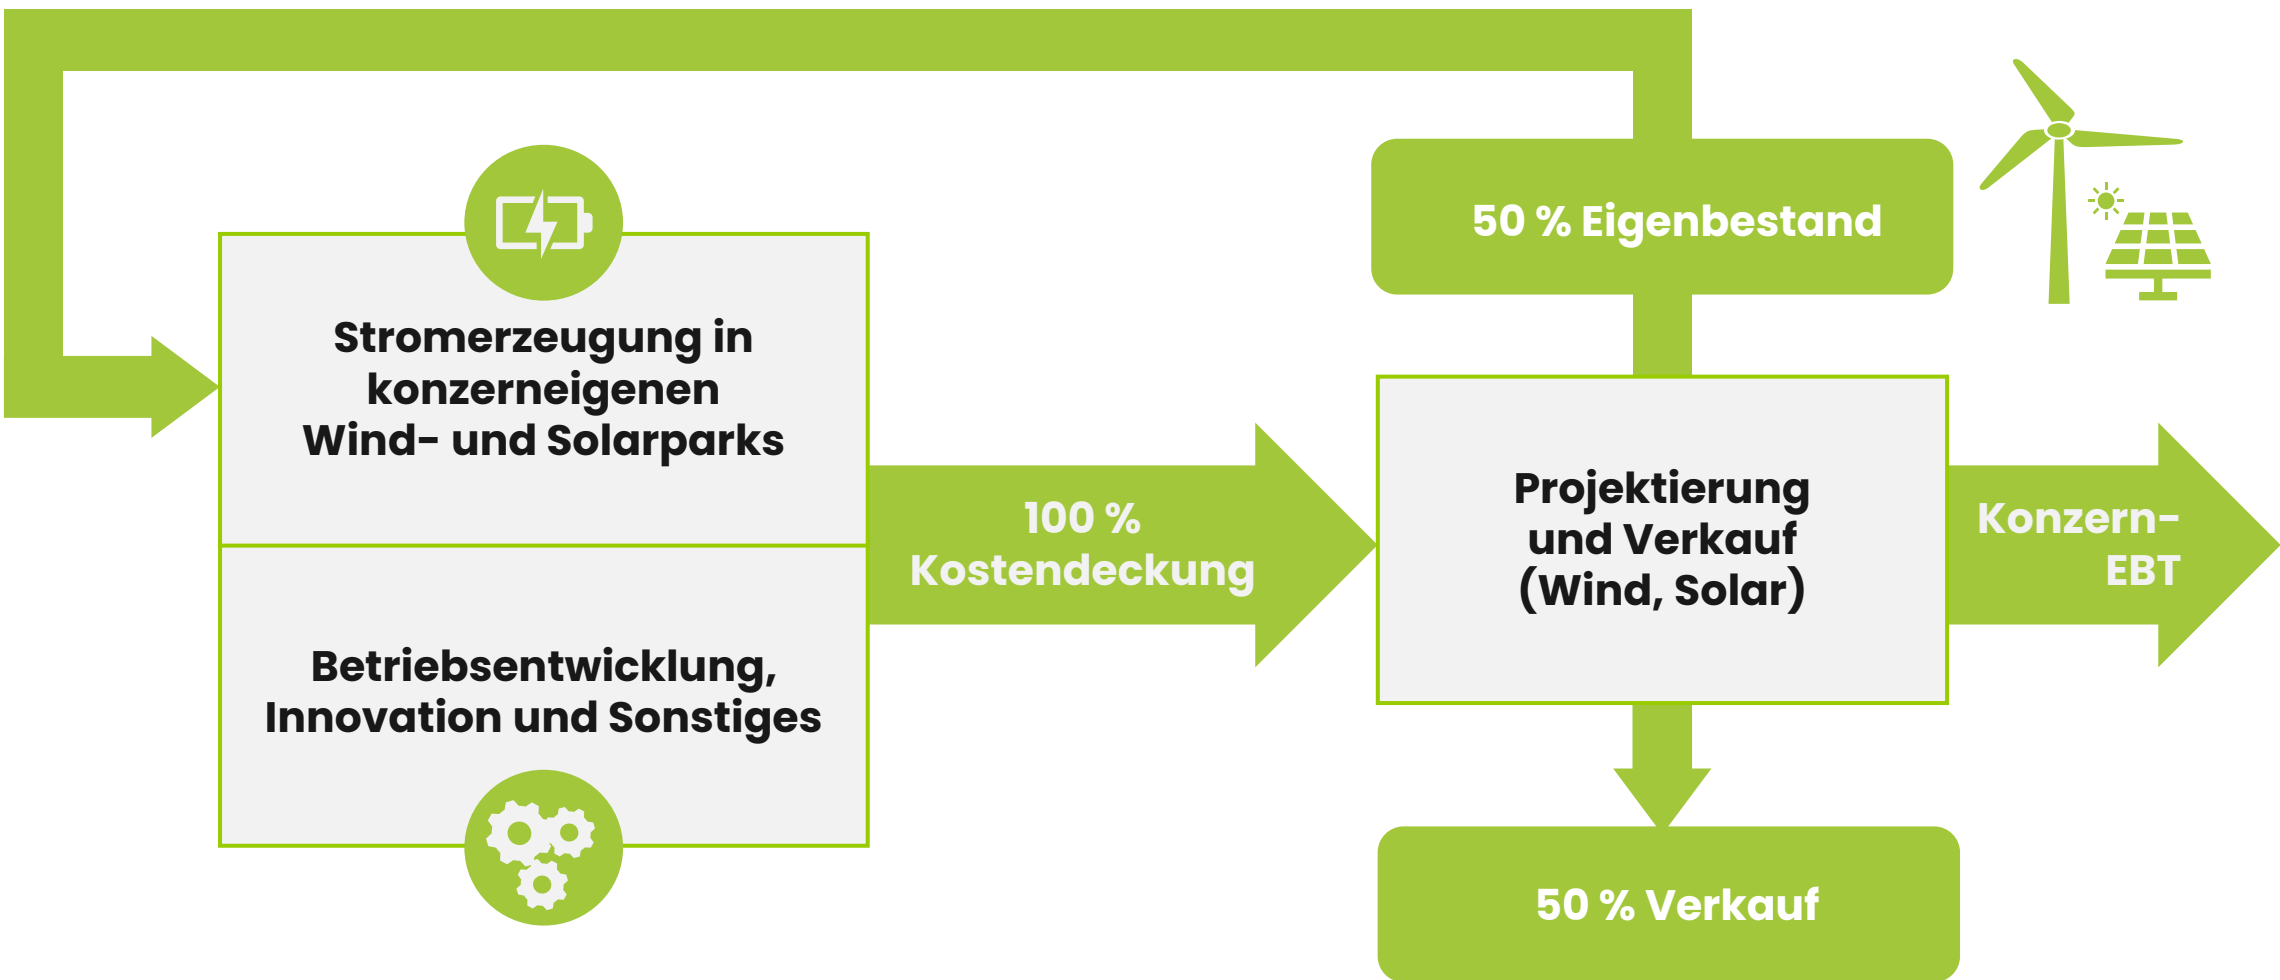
Stromerzeugung in konzerneigenen Wind- und Solarparks

Betriebsentwicklung, Innovation und Sonstiges

100 % Kostendeckung

50 % Eigenbestand

Projektierung und Verkauf (Wind, Solar)

Konzern-EBT

50 % Verkauf